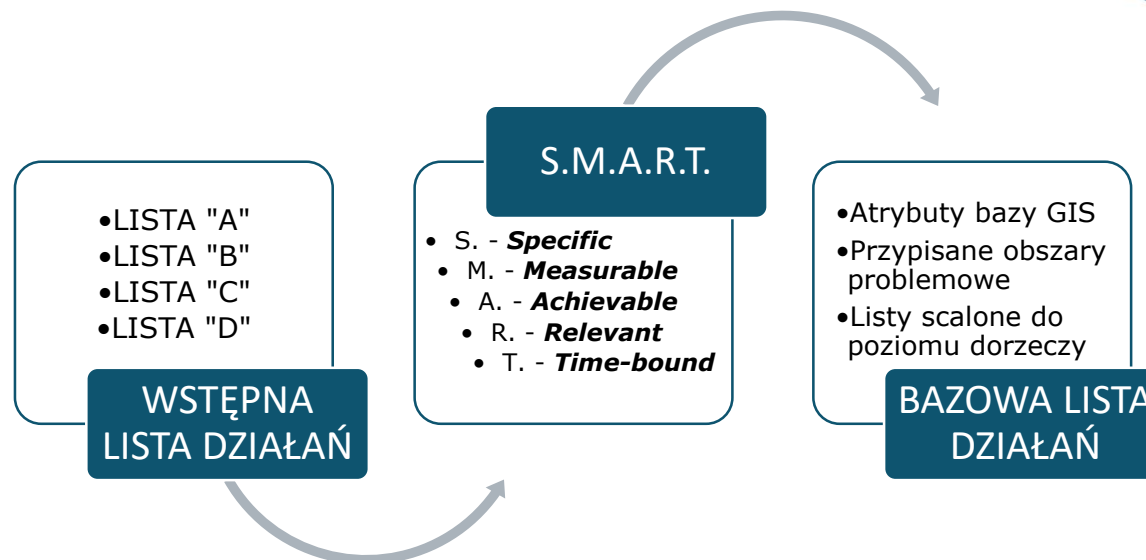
•LISTA "A"
•LISTA "B"
•LISTA "C"
•LISTA "D"

WSTĘPNA LISTA DZIAŁAŃ

S.M.A.R.T.

• S. - ***Specific***
• M. - ***Measurable***
• A. - ***Achievable***
• R. - ***Relevant***
• T. - ***Time-bound***

•Atrybuty bazy GIS
•Przypisane obszary problemowe
•Listy scalone do poziomu dorzeczy

BAZOWA LISTA DZIAŁAŃ